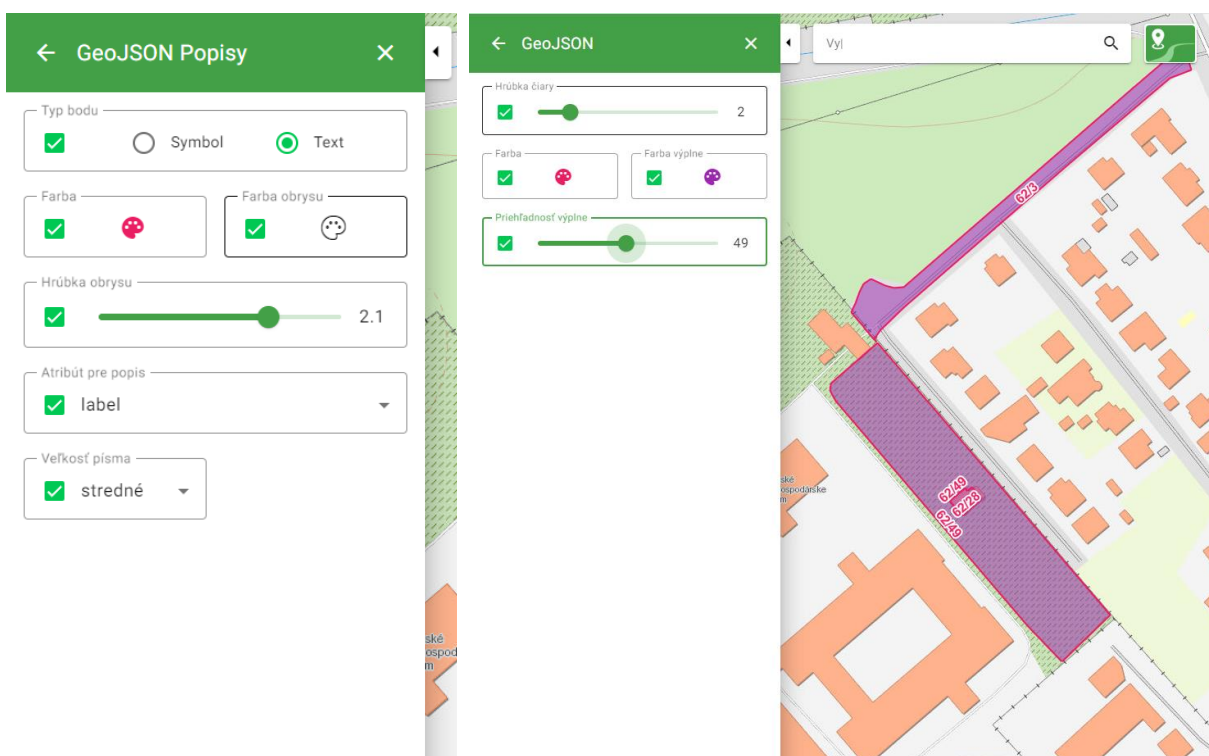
GeoJSON Popisy

Typ bodu

Symbol

Text

Farba

Farba obrysu

Hrúbka obrysu

2.1

Atribút pre popis

label

Veľkosť písma

stredné

ské
ospod
m

GeoJSON

Hrúbka čiary

2

Farba

Farba výplne

Priehľadnosť výplne

49

Vy|

62/3

62/49
62/28
62/49

ské
ospodárske
m